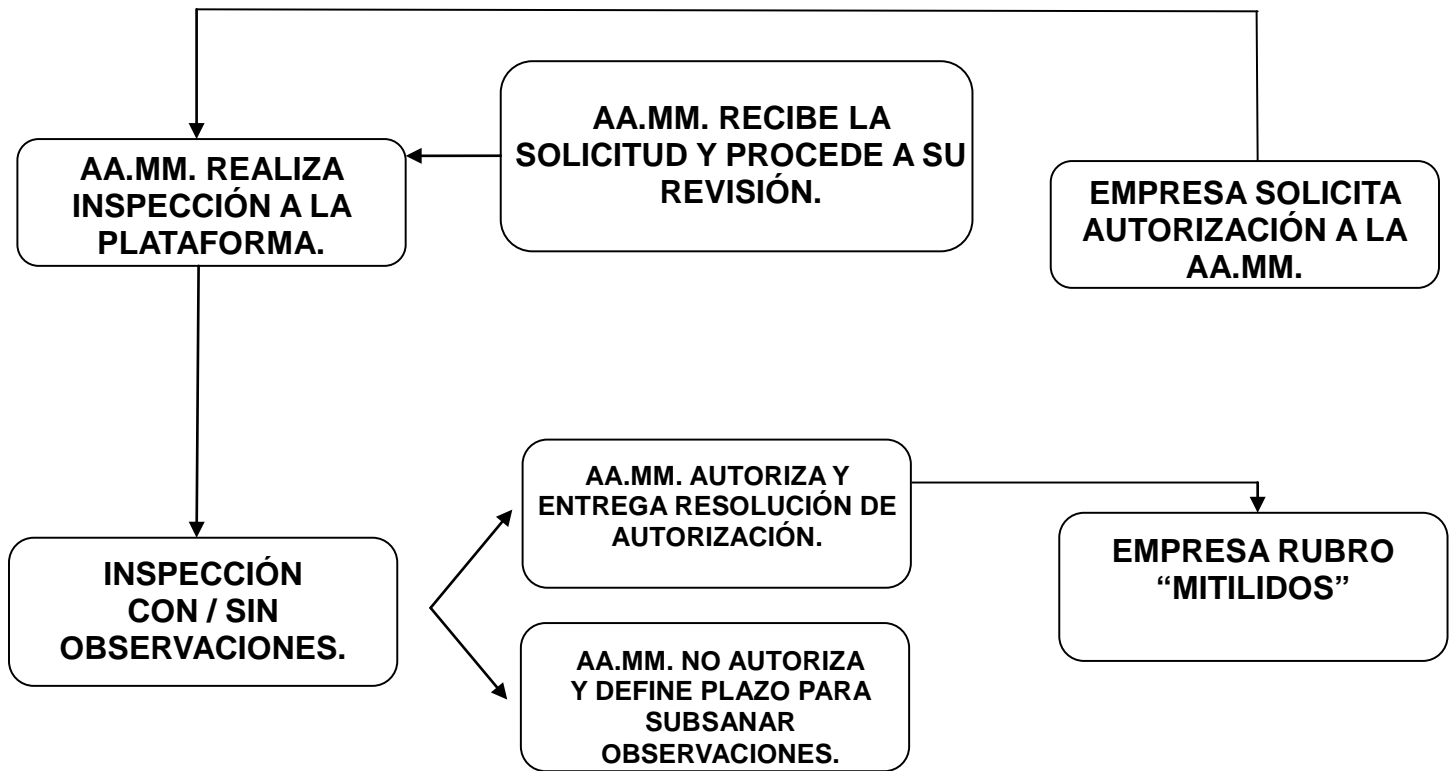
EMPRESA SOLICITA AUTORIZACIÓN A LA AA.MM.

AA.MM. RECIBE LA SOLICITUD Y PROCEDE A SU REVISIÓN.

AA.MM. REALIZA INSPECCIÓN A LA PLATAFORMA.

INSPECCIÓN CON / SIN OBSERVACIONES.

AA.MM. AUTORIZA Y ENTREGA RESOLUCIÓN DE AUTORIZACIÓN.

AA.MM. NO AUTORIZA Y DEFINE PLAZO PARA SUBSANAR OBSERVACIONES.

EMPRESA RUBRO “MITILIDOS”